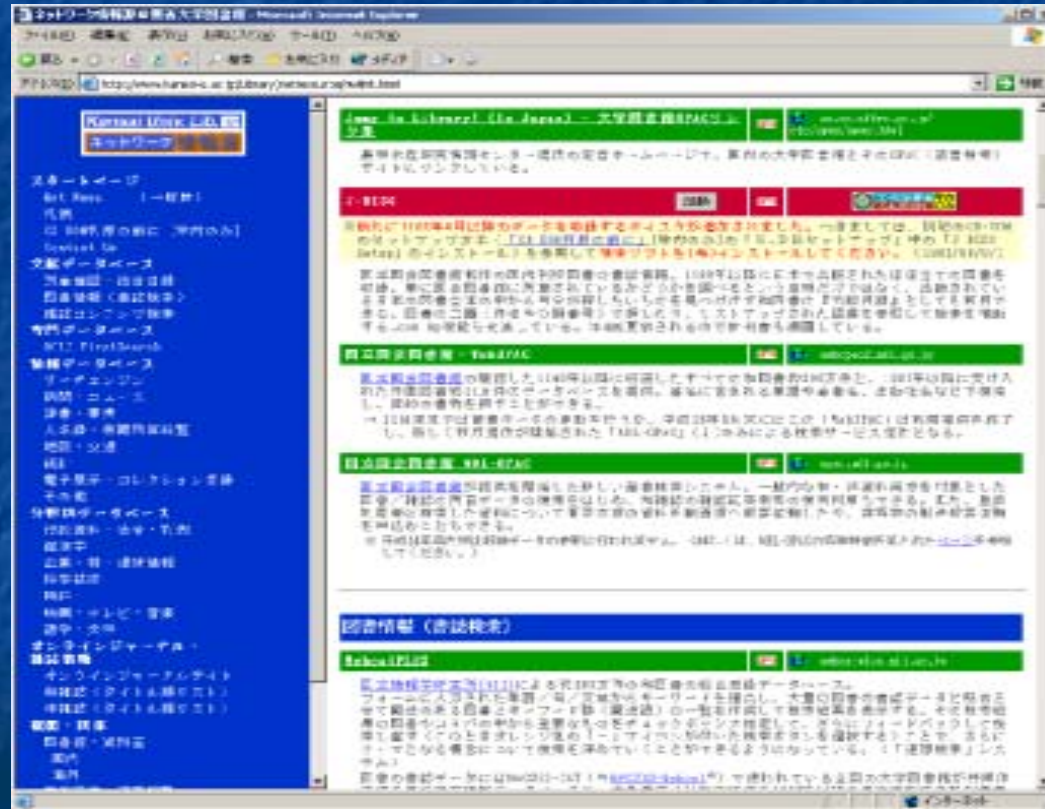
ネットワーク情報源@関西大学図書館 - Microsoft Internet Explorer

ファイル(F) 編集(E) 表示(V) お気に入り(A) ツール(T) ヘルプ(H)

戻る 検索 お気に入り メディア

アドレス(D) http://www.kansai-u.ac.jp/Library/netresource/index.html 移動

Kansai Univ. Lib.
ネットワーク情報源

スタートページ
Net News (一般向)
凡例
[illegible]
Scholar Go
文献データベース
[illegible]
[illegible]
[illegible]
専門データベース
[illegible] FirstSearch
情報データベース
サーチエンジン
新聞・ニュース
辞書・事典
人名録・機関情報
地図・交通
統計
電子展示・コレクション
その他
分野別データベース
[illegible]
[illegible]
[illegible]
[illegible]
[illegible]
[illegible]
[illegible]
オンラインジャーナル・雑誌情報
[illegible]
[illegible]
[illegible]
範囲・図書
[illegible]
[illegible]
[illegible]

Jump to Library! (In Japan) - 大学図書館OPACリンク集

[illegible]

J-BISC

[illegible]

国立国会図書館 - WebOPAC

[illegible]

国立国会図書館 NDL-OPAC

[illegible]

図書情報(書誌検索)

Webcat PLUS

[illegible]

インターネット